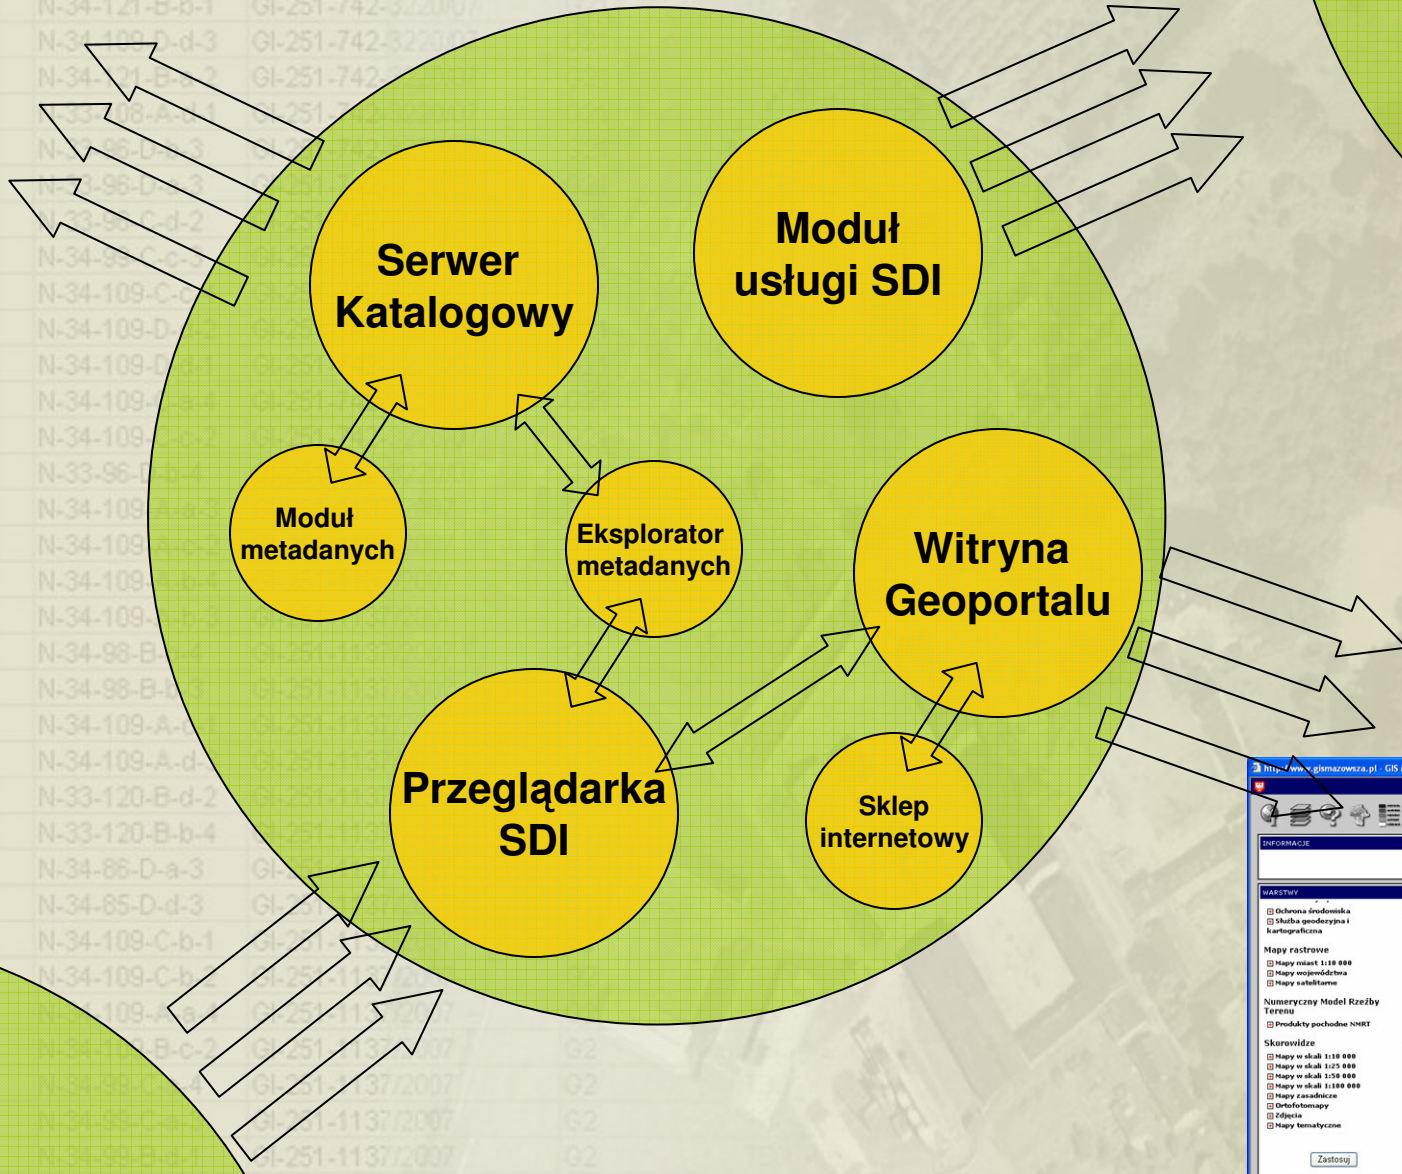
Serwer Katalogowy

Moduł usługi SDI

Moduł metadanych

Eksplorator metadanych

Witryna Geoportalu

Przeglądarka SDI

Sklep internetowy

N-34-121-B-b-1
N-34-109-D-d-3
N-34-121-B-a-2
N-33-108-A-d-4
N-34-96-D-a-3
N-33-96-D-c-3
N-33-96-C-d-2
N-34-99-C-c-3
N-34-109-C-c
N-34-109-D
N-34-109-D
N-34-109
N-34-109
N-33-96
N-34-109
N-34-109
N-34-109
N-34-109
N-34-98-B
N-34-98-B
N-34-109-A
N-34-109-A-d
N-33-120-B-d-2
N-33-120-B-b-4
N-34-86-D-a-3
N-34-85-D-d-3
N-34-109-C-b-1
N-34-109-C-b
N-34-109-A-a-4
N-34-109-B-c-2
N-34-99-D
N-34-99-C
N-34-99-B

GI-251-742-3220/07
GI-251-742-3220/07
GI-251-742
GI-251-1137
GI-251-1137/2007
GI-251-1137/2007
GI-251-1137/2007
GI-251-1137/2007

G2
G2
G2
G2

http://www.gismazowsza.pl - GIS
INFORMACJE
WARSTWY
Ochrona środowiska
Służba geodezyjna i kartograficzna
Mapy rastrowe
Mapy miast 1:10 000
Mapy województwa
Mapy satelitarne
Numeryczny Model Rzeźby Terenu
Produkty pochodne NMRT
Skorowidze
Mapy w skali 1:10 000
Mapy w skali 1:25 000
Mapy w skali 1:50 000
Mapy w skali 1:100 000
Mapy zasadnicze
Ortofotomapy
Zdjęcia
Mapy tematyczne
Zastosuj